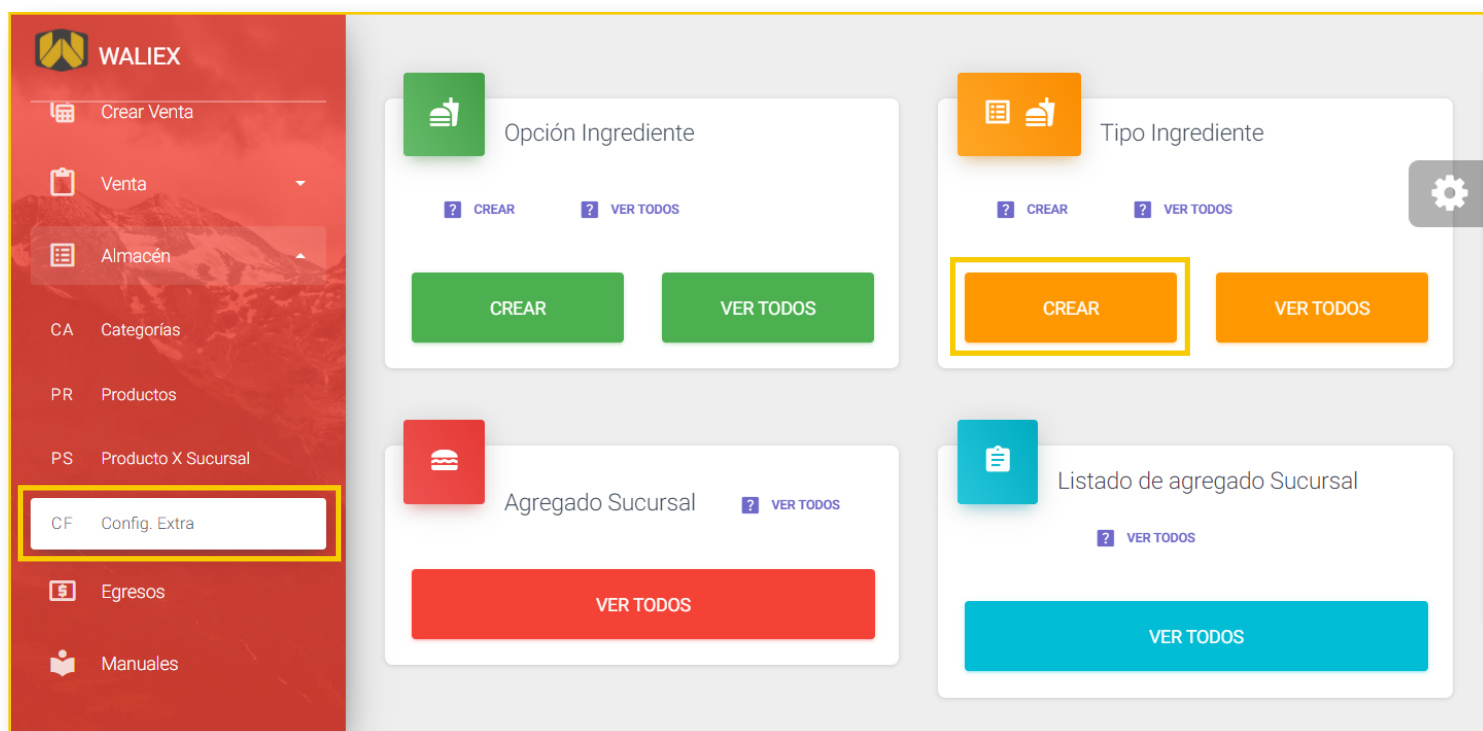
WALIEX

Crear Venta

Venta

Almacén

CA Categorías

PR Productos

PS Producto X Sucursal

CF Config. Extra

Egresos

Manuales

Opción Ingrediente

CREAR VER TODOS

CREAR

VER TODOS

Tipo Ingrediente

CREAR VER TODOS

CREAR

VER TODOS

Agregado Sucursal

VER TODOS

VER TODOS

Listado de agregado Sucursal

VER TODOS

VER TODOS